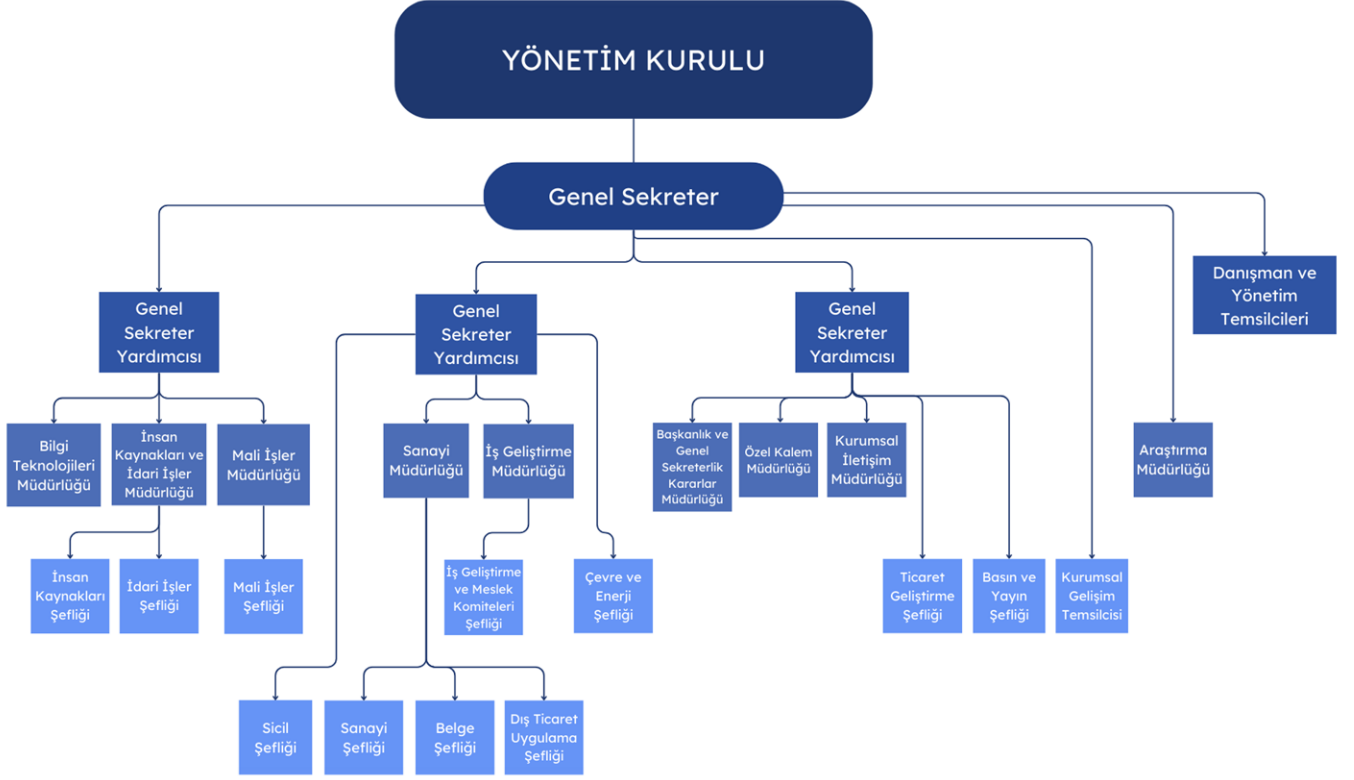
YÖNETİM KURULU

Genel Sekreter

Genel Sekreter Yardımcısı

Genel Sekreter Yardımcısı

Genel Sekreter Yardımcısı

Danışman ve Yönetim Temsilcileri

Bilgi Teknolojileri Müdürlüğü

İnsan Kaynakları ve İdari İşler Müdürlüğü

Mali İşler Müdürlüğü

İnsan Kaynakları Şefliği

İdari İşler Şefliği

Mali İşler Şefliği

Sanayi Müdürlüğü

İş Geliştirme Müdürlüğü

İş Geliştirme ve Meslek Komiteleri Şefliği

Çevre ve Enerji Şefliği

Sicil Şefliği

Sanayi Şefliği

Belge Şefliği

Dış Ticaret Uygulama Şefliği

Başkanlık ve Genel Sekreterlik Kararlar Müdürlüğü

Özel Kalem Müdürlüğü

Kurumsal İletişim Müdürlüğü

Ticaret Geliştirme Şefliği

Basın ve Yayın Şefliği

Kurumsal Gelişim Temsilcisi

Araştırma Müdürlüğü